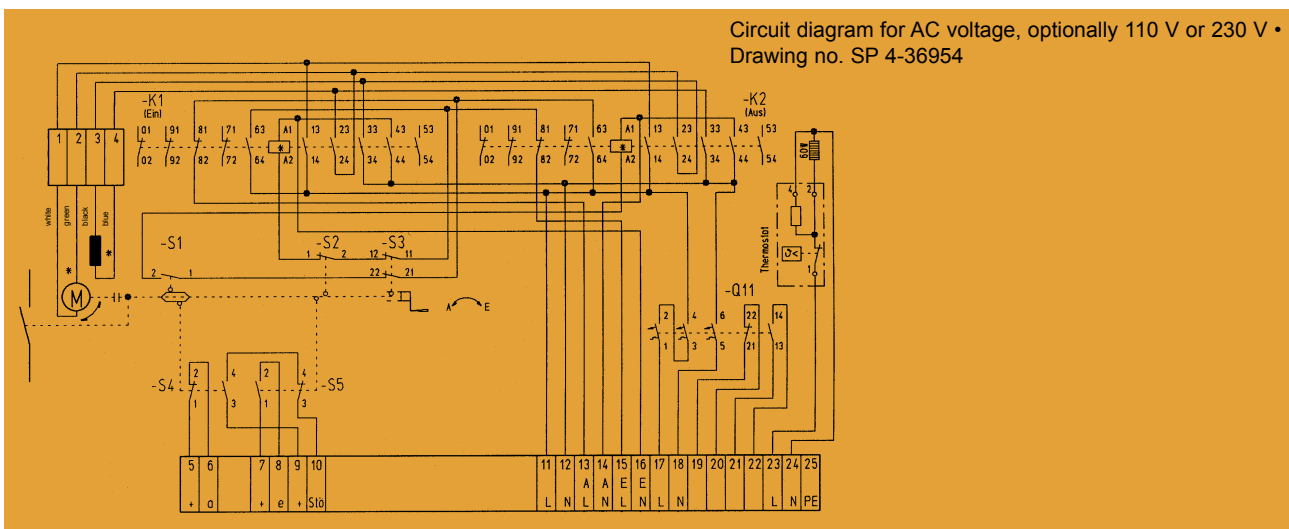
Circuit diagram for AC voltage, optionally 110 V or 230 V • Drawing no. SP 4-36954

-K1 (Ein)
01 91 81 71 63 A1 13 23 33 43 53
02 92 82 72 64 A2 14 24 34 44 54

-K2 (Aus)
01 91 81 71 63 A1 13 23 33 43 53
02 92 82 72 64 A2 14 24 34 44 54

1 2 3 4
white green black blue

M

-S1
2 1

-S2
1 2

-S3
12 11
22 21

A E

-S4
2 4
1 3

-S5
2 4
1 3

-Q11
2 4 6 22 14
1 3 5 21 13

60W
Thermostat
4 2
1

| 5 | 6 | | 7 | 8 | 9 | 10 | | 11 | 12 | 13 | 14 | 15 | 16 | 17 | 18 | 19 | 20 | 21 | 22 | 23 | 24 | 25 |
|---|---|---|---|---|---|---|---|---|---|---|---|---|---|---|---|---|---|---|---|---|---|---|
| | | | | | | | | | | A | A | E | E | | | | | | | | | |
| + | o | | + | e | + | Stö | | L | N | L | N | L | N | L | N | | | | | L | N | PE |